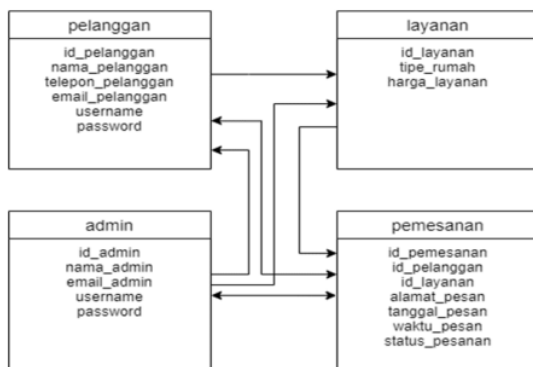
pelanggan

id_pelanggan
nama_pelanggan
telepon_pelanggan
email_pelanggan
username
password

layanan

id_layanan
tipe_rumah
harga_layanan

admin

id_admin
nama_admin
email_admin
username
password

pemesanan

id_pemesanan
id_pelanggan
id_layanan
alamat_pesan
tanggal_pesan
waktu_pesan
status_pesanan